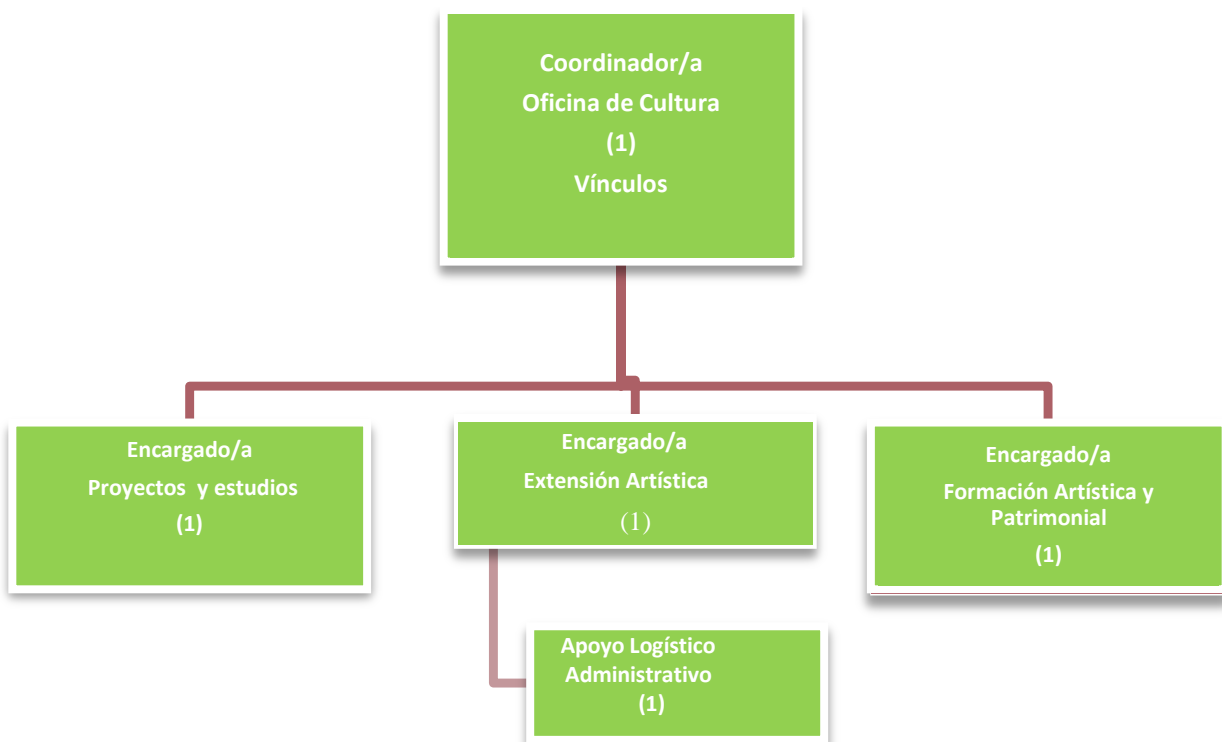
Coordinador/a
Oficina de Cultura
(1)
Vínculos

Encargado/a
Proyectos y estudios
(1)

Encargado/a
Extensión Artística
(1)

Encargado/a
Formación Artística y Patrimonial
(1)

Apoyo Logístico
Administrativo
(1)